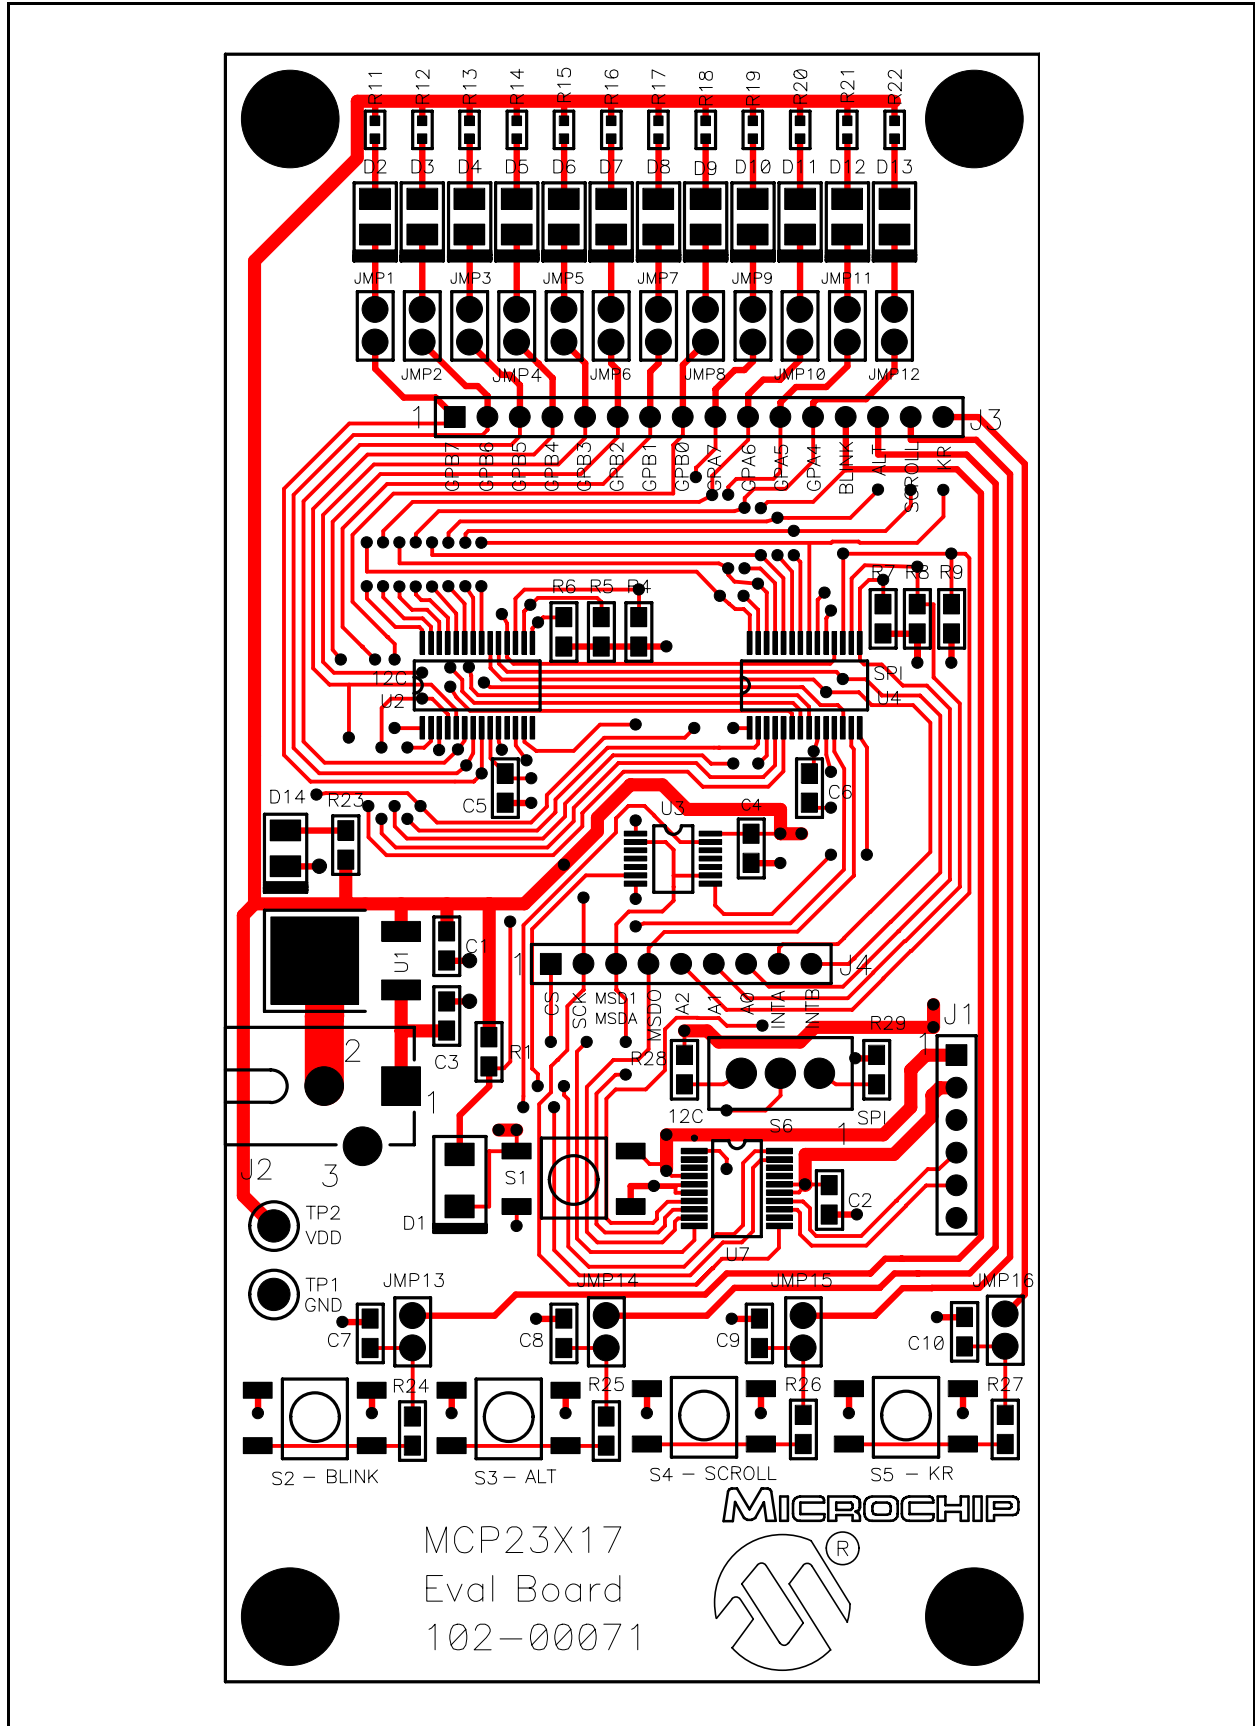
R11 R12 R13 R14 R15 R16 R17 R18 R19 R20 R21 R22

D2 D3 D4 D5 D6 D7 D8 D9 D10 D11 D12 D13

JMP1 JMP3 JMP5 JMP7 JMP9 JMP11

JMP2 JMP4 JMP6 JMP8 JMP10 JMP12

1 J3

GPB7 GPB6 GPB5 GPB4 GPB3 GPB2 GPB1 GPB0 GPA7 GPA6 GPA5 GPA4 BLINK ALT SCROLL KR

R6 R5 R4 R7 R8 R9

I2C SPI
U2 U4

D14 R23 C5 U3 C4 C6

C1
U1
1 J4
CS SCK MSDI MSDA MSDO A2 A1 A0 INTA INTB
R29 J1
2
C3 R1 R28
1
12C SPI
S6
1
J2 3
S1
C2
TP2 VDD
D1
U7
TP1 GND JMP13 JMP14 JMP15 JMP16
C7 C8 C9 C10
R24 R25 R26 R27
S2 – BLINK S3 – ALT S4 – SCROLL S5 – KR

MICROCHIP
R

MCP23X17
Eval Board
102–00071